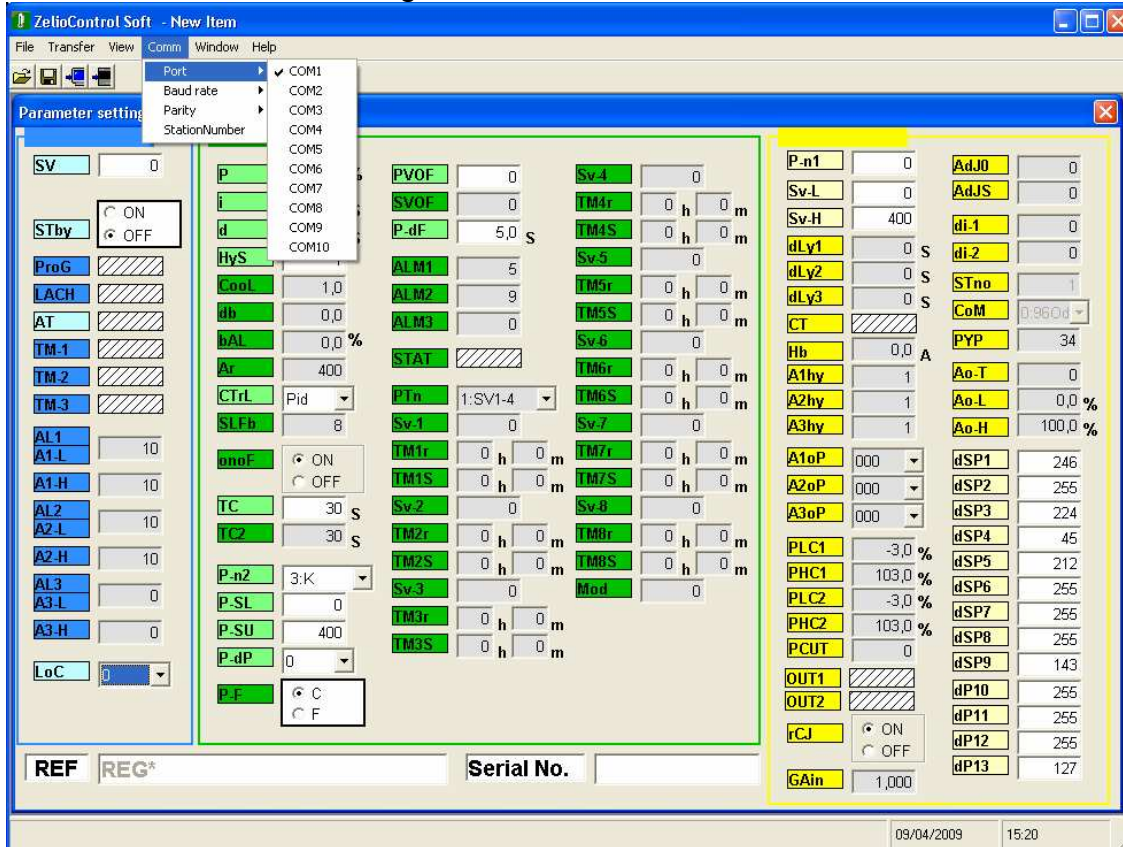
ZelioControl Soft - New Item

File Transfer View Comm Window Help

Port
Baud rate
Parity
StationNumber

COM1
COM2
COM3
COM4
COM5
COM6
COM7
COM8
COM9
COM10

Parameter setting

SV 0
STby ON OFF
ProG
LACH
AT
TM-1
TM-2
TM-3
AL1 A1-L 10
A1-H 10
AL2 A2-L 10
A2-H 10
AL3 A3-L 0
A3-H 0
LoC 0

P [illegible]
i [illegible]
d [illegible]
HyS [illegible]
CooL 1,0
db 0,0
bAL 0,0 %
Ar 400
CTrL Pid
SLFb 8
onoF ON OFF
TC 30 S
TC2 30 S
P-n2 3:K
P-SL 0
P-SU 400
P-dP 0
P-F C F

PVOF 0
SVOF 0
P-dF 5,0 S
ALM1 5
ALM2 9
ALM3 0
STAT
PTn 1:SV1-4
Sv-1 0
TM1r 0 h 0 m
TM1S 0 h 0 m
Sv-2 0
TM2r 0 h 0 m
TM2S 0 h 0 m
Sv-3 0
TM3r 0 h 0 m
TM3S 0 h 0 m

Sv-4 0
TM4r 0 h 0 m
TM4S 0 h 0 m
Sv-5 0
TM5r 0 h 0 m
TM5S 0 h 0 m
Sv-6 0
TM6r 0 h 0 m
TM6S 0 h 0 m
Sv-7 0
TM7r 0 h 0 m
TM7S 0 h 0 m
Sv-8 0
TM8r 0 h 0 m
TM8S 0 h 0 m
Mod 0

P-n1 0
Sv-L 0
Sv-H 400
dLy1 0 S
dLy2 0 S
dLy3 0 S
CT
Hb 0,0 A
A1hy 1
A2hy 1
A3hy 1
A1oP 000
A2oP 000
A3oP 000
PLC1 -3,0 %
PHC1 103,0 %
PLC2 -3,0 %
PHC2 103,0 %
PCUT 0
OUT1
OUT2
rCJ ON OFF
GAin 1,000

AdJ0 0
AdJS 0
di-1 0
di-2 0
STno 1
CoM 0:960d
PYP 34
Ao-T 0
Ao-L 0,0 %
Ao-H 100,0 %
dSP1 246
dSP2 255
dSP3 224
dSP4 45
dSP5 212
dSP6 255
dSP7 255
dSP8 255
dSP9 143
dP10 255
dP11 255
dP12 255
dP13 127

REF REG*
Serial No.

09/04/2009 15:20